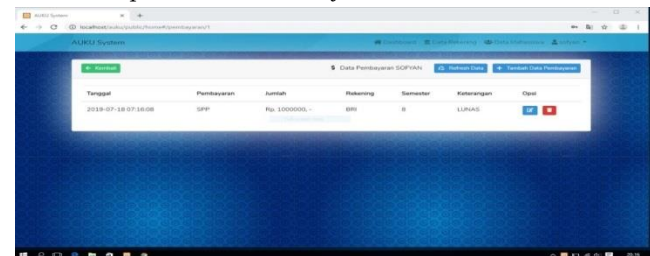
AUKU System

localhost/auku/public/home#/pembayaran/1

AUKU System

Dashboard Data Rekening Data Mahasiswa sofyan

← Kembali

$ Data Pembayaran SOFYAN

Refresh Data

+ Tambah Data Pembayaran

| Tanggal | Pembayaran | Jumlah | Rekening | Semester | Keterangan | Opsi |
|---|---|---|---|---|---|---|
| 2019-07-18 07:18:08 | SPP | Rp. 1000000, - | BRI | 8 | LUNAS | |